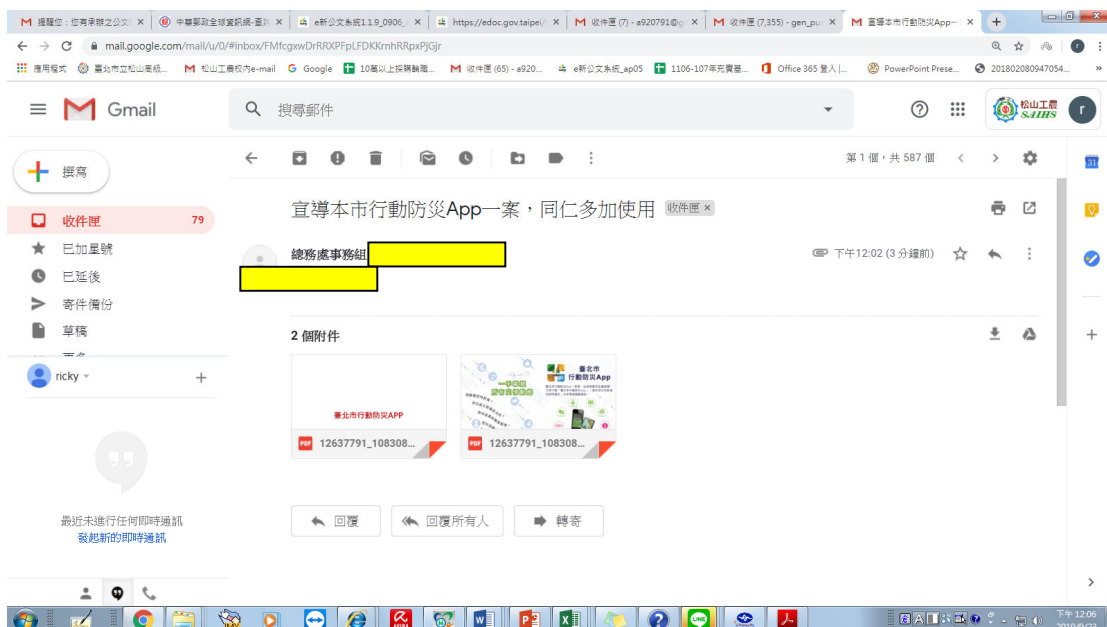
M 提醒您：你有承辦之公文 ×
中華郵政全球資訊網-查詢 ×
e新公文系統1.1.9_0906 ×
https://edoc.gov.taipei/ ×
M 收件匣 (7) - a920791@ ×
M 收件匣 (7,355) - gen_pu ×
M 宣導本市行動防災App一 ×

mail.google.com/mail/u/0/#inbox/FMfcgxwDrRRXPFpLFDKKrnhRRpxPJGjr

應用程式　臺北市立松山高級...　M 松山工農校內e-mail　G Google　10萬以上採購驗... M 收件匣 (65) - a920...　e新公文系統_ap05　1106-107年充實基...　Office 365 登入 |...　PowerPoint Prese...　201802080947054...

Gmail
搜尋郵件
松山工農 SAIHS
r

撰寫
收件匣 79
已加星號
已延後
寄件備份
草稿
ricky

最近未進行任何即時通訊
發起新的即時通訊

第 1 個，共 587 個

宣導本市行動防災App一案，同仁多加使用 收件匣 ×

總務處事務組
下午12:02 (3 分鐘前)

2 個附件

臺北市行動防災APP
12637791_108308...
臺北市 行動防災App
12637791_108308...

回覆
回覆所有人
轉寄

下午 12:06